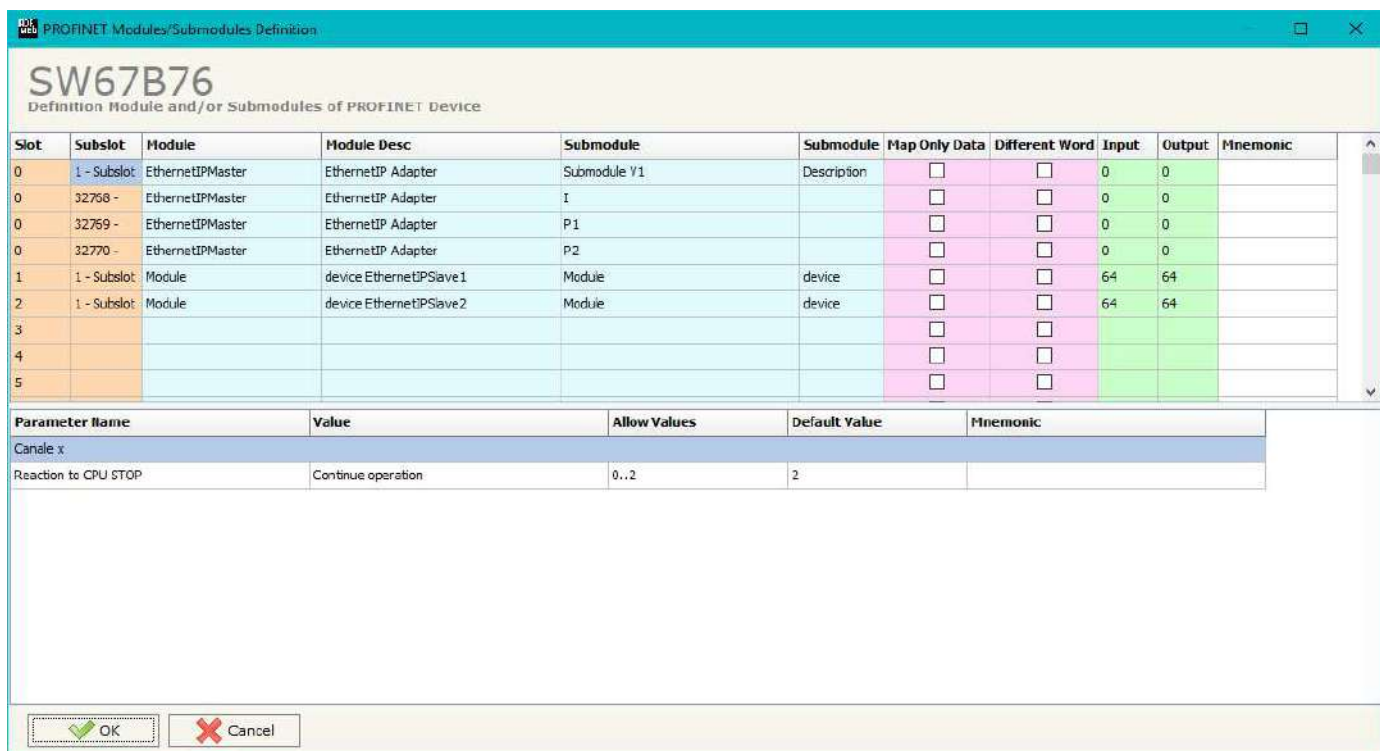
PROFINET Modules/Submodules Definition

SW67B76
Definition Module and/or Submodules of PROFINET Device

| Slot | Subslot | Module | Module Desc | Submodule | Submodule | Map Only Data | Different Word | Input | Output | Mnemonic |
|---|---|---|---|---|---|---|---|---|---|---|
| 0 | 1 - Subslot | EthernetIPMaster | EthernetIP Adapter | Submodule V1 | Description | ☐ | ☐ | 0 | 0 | |
| 0 | 32768 - | EthernetIPMaster | EthernetIP Adapter | I | | ☐ | ☐ | 0 | 0 | |
| 0 | 32769 - | EthernetIPMaster | EthernetIP Adapter | P1 | | ☐ | ☐ | 0 | 0 | |
| 0 | 32770 - | EthernetIPMaster | EthernetIP Adapter | P2 | | ☐ | ☐ | 0 | 0 | |
| 1 | 1 - Subslot | Module | device EthernetIPSlave1 | Module | device | ☐ | ☐ | 64 | 64 | |
| 2 | 1 - Subslot | Module | device EthernetIPSlave2 | Module | device | ☐ | ☐ | 64 | 64 | |
| 3 | | | | | | ☐ | ☐ | | | |
| 4 | | | | | | ☐ | ☐ | | | |
| 5 | | | | | | ☐ | ☐ | | | |

| Parameter Name | Value | Allow Values | Default Value | Mnemonic |
|---|---|---|---|---|
| Canale x | | | | |
| Reaction to CPU STOP | Continue operation | 0..2 | 2 | |

OK
Cancel